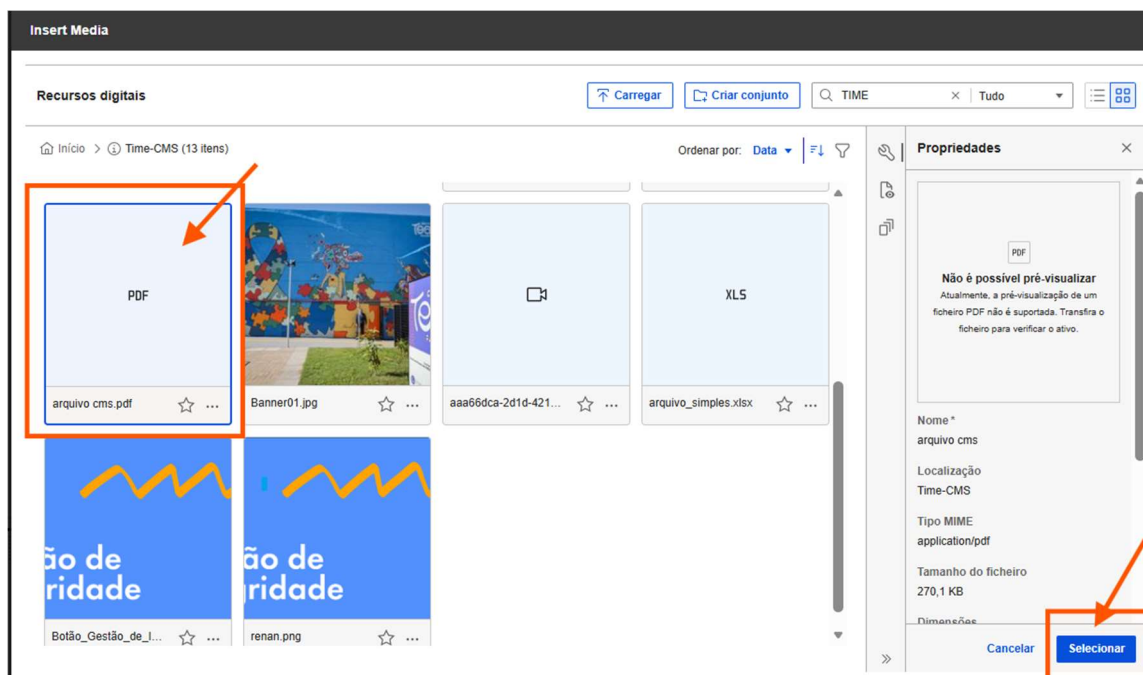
Insert Media

Recursos digitais

Carregar Criar conjunto TIME Tudo

Início > Time-CMS (13 itens)

Ordenar por: Data

PDF

arquivo cms.pdf

Banner01.jpg

aaa66dca-2d1d-421...

XLS

arquivo_simples.xlsx

ão de ridade

Botão_Gestão_de_I...

ão de ridade

renan.png

Propriedades

PDF

Não é possível pré-visualizar

Atualmente, a pré-visualização de um ficheiro PDF não é suportada. Transfira o ficheiro para verificar o ativo.

Nome *
arquivo cms

Localização
Time-CMS

Tipo MIME
application/pdf

Tamanho do ficheiro
270,1 KB

Dimensões

Cancelar Selecionar